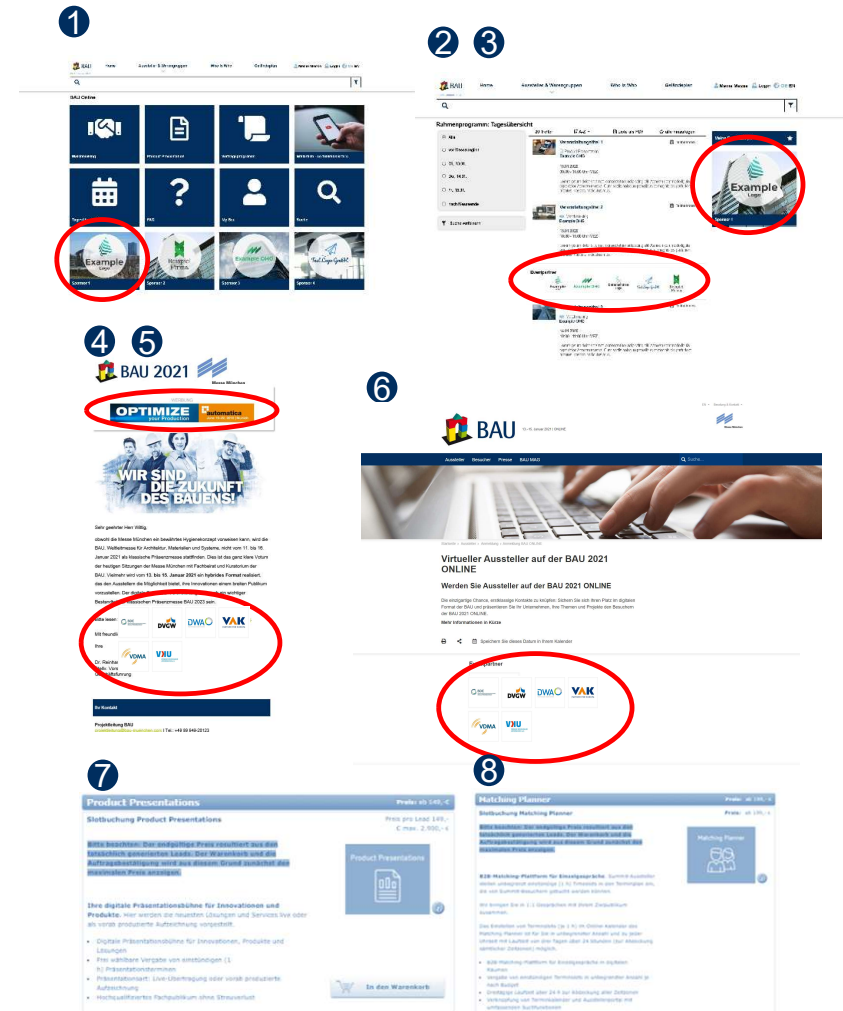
1

BAU Home Aussteller & Neuheiten Who is Who Gelände

BAU Online

Matchmaking | Product Presentation | Rahmenprogramm

Tagesübersicht | FAQ | My Bau | Suche

Example Logo

Sponsor 1 | Sponsor 2 | Sponsor 3 | Sponsor 4

2 3

BAU Home Aussteller & Neuheiten Who is Who Geländeplan

Rahmenprogramm: Tagesübersicht

Alle

Veranstaltungstitel 1

Veranstaltungstitel 2

Eventpartner

Example Logo

Sponsor 1

4 5

BAU 2021 Messe München

OPTIMIZE your Production | automatica

WIR SIND DIE ZUKUNFT DES BAUENS!

Sehr geehrter Herr Willig,

obwohl die Messe München ein bewährtes Hygienekonzept vorweisen kann, wird die BAU, Weltleitmesse für Architektur, Materialien und Systeme, nicht vom 11. bis 16. Januar 2021 als klassische Präsenzmesse stattfinden. Dies ist das ganz klare Votum der heutigen Sitzungen der Messe München mit Fachbeirat und Kuratorium der BAU. Vielmehr wird vom 13. bis 15. Januar 2021 ein hybrides Format realisiert, das den Ausstellern die Möglichkeit bietet, ihre Innovationen einem breiten Publikum vorzustellen. Der digitale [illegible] ein wichtiger Bestandteil der klassischen Präsenzmesse BAU 2023 sein.

Bitte lesen

Mit freundl

Ihre

Dr. Reinhar

DVGW | DWA | VAK | VDMA | VKU

Ihr Kontakt

Projektleitung BAU

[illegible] | Tel.: +49 89 949-20123

6

BAU 13.-15. Januar 2021 | ONLINE

Aussteller Besucher Presse BAU MAG

Virtueller Aussteller auf der BAU 2021 ONLINE

Werden Sie Aussteller auf der BAU 2021 ONLINE

Die einzigartige Chance, erfolgreiche Kontakte zu knüpfen: Sichern Sie sich Ihren Platz im digitalen Format der BAU und präsentieren Sie Ihr Unternehmen, Ihre Themen und Projekte den Besuchern der BAU 2021 ONLINE.

Mehr Informationen in Kürze

Speichern Sie dieses Datum in Ihrem Kalender

Eventpartner

DVGW | DWA | VAK | VDMA | VKU

7

Product Presentations Preis: ab 140,- €

Slotbuchung Product Presentations

Preis pro Lead 149,- € max. 2.900,- €

Bitte beachten: Der endgültige Preis resultiert aus den tatsächlich generierten Leads. Der Warenkorb und die Auftragsbestätigung wird aus diesem Grund zunächst den maximalen Preis anzeigen.

Product Presentations

Ihre digitale Präsentationsbühne für Innovationen und Produkte. Hier werden die neuesten Lösungen und Services live oder als vorab produzierte Aufzeichnung vorgestellt.

Digitale Präsentationsbühne für Innovationen, Produkte und Lösungen

Frei wählbare Vergabe von einstündigen (1 h) Präsentationsterminen

Präsentationsart: Live-Übertragung oder vorab produzierte Aufzeichnung

Hochqualifiziertes Fachpublikum ohne Streuverlust

In den Warenkorb

8

Matching Planner Preis: ab 195,- €

Slotbuchung Matching Planner

Bitte beachten: Der endgültige Preis resultiert aus den tatsächlich generierten Leads. Der Warenkorb und die Auftragsbestätigung wird aus diesem Grund zunächst den maximalen Preis anzeigen.

Matching Planner

B2B-Matching-Plattform für Einzelgespräche

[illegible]